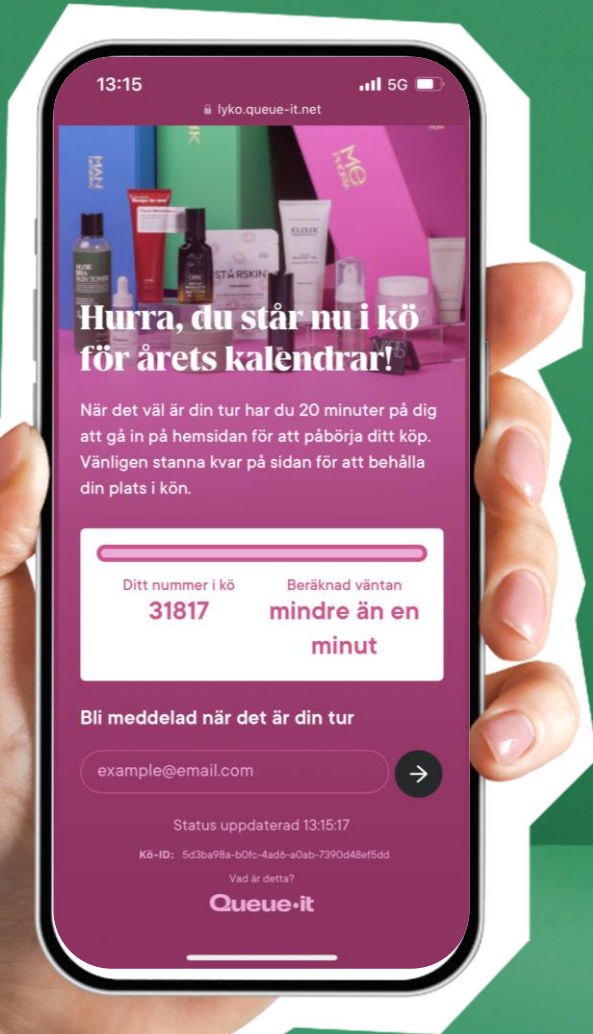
13:15
5G
lyko.queue-it.net

MAN
ME
STARSKIN
ELIXIR

Hurra, du står nu i kö för årets kalendrar!

När det väl är din tur har du 20 minuter på dig att gå in på hemsidan för att påbörja ditt köp. Vänligen stanna kvar på sidan för att behålla din plats i kön.

Ditt nummer i kö
31817

Beräknad väntan
mindre än en minut

Bli meddelad när det är din tur

example@email.com

Status uppdaterad 13:15:17

Kö-ID: 5d3ba98a-b0fc-4ad6-a0ab-7390d48ef5dd

Vad är detta?

Queue·it